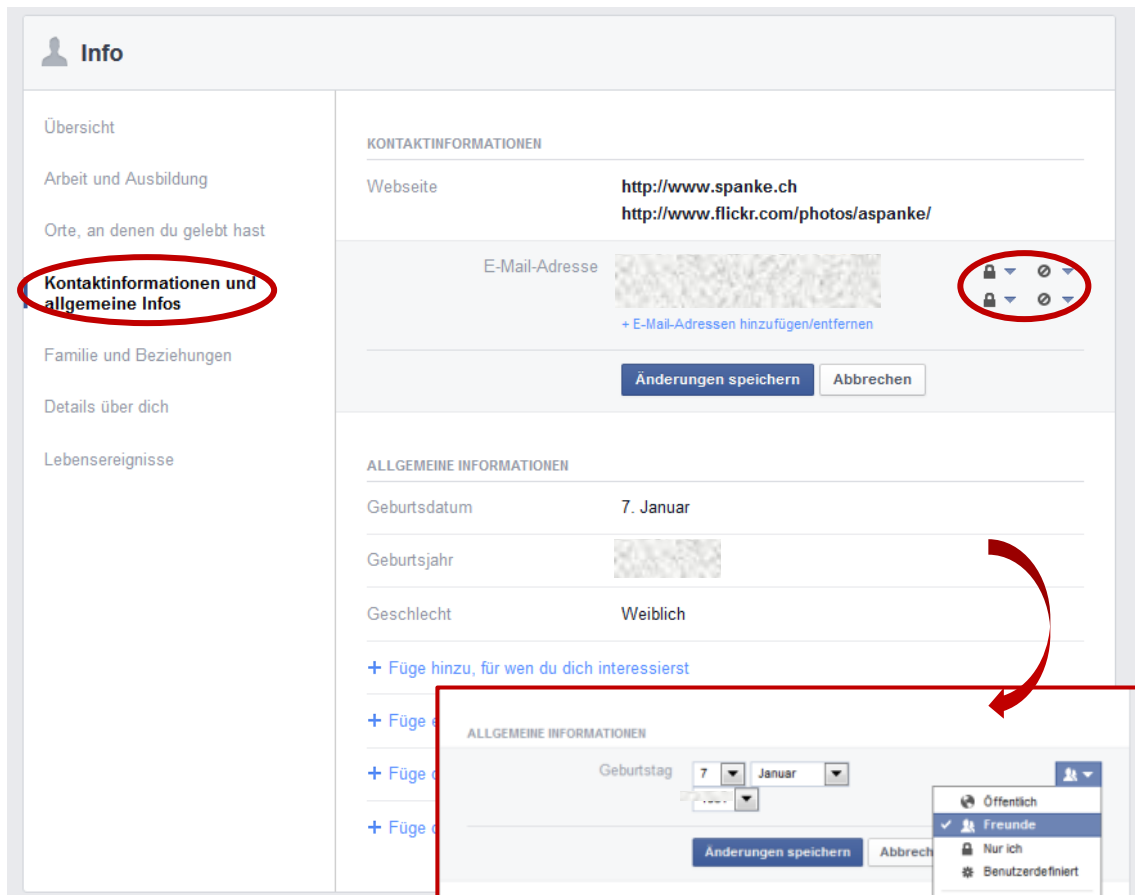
Info

Übersicht

Arbeit und Ausbildung

Orte, an denen du gelebt hast

Kontaktinformationen und allgemeine Infos

Familie und Beziehungen

Details über dich

Lebensereignisse

KONTAKTINFORMATIONEN

Webseite

http://www.spanke.ch
http://www.flickr.com/photos/aspanke/

E-Mail-Adresse

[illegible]

+ E-Mail-Adressen hinzufügen/entfernen

Änderungen speichern

Abbrechen

ALLGEMEINE INFORMATIONEN

Geburtsdatum

7. Januar

Geburtsjahr

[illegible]

Geschlecht

Weiblich

+ Füge hinzu, für wen du dich interessierst

+ Füge e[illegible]

+ Füge d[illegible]

+ Füge d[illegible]

ALLGEMEINE INFORMATIONEN

Geburtstag

7

Januar

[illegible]

Öffentlich

✓ Freunde

Nur ich

Benutzerdefiniert

Änderungen speichern

Abbrech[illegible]